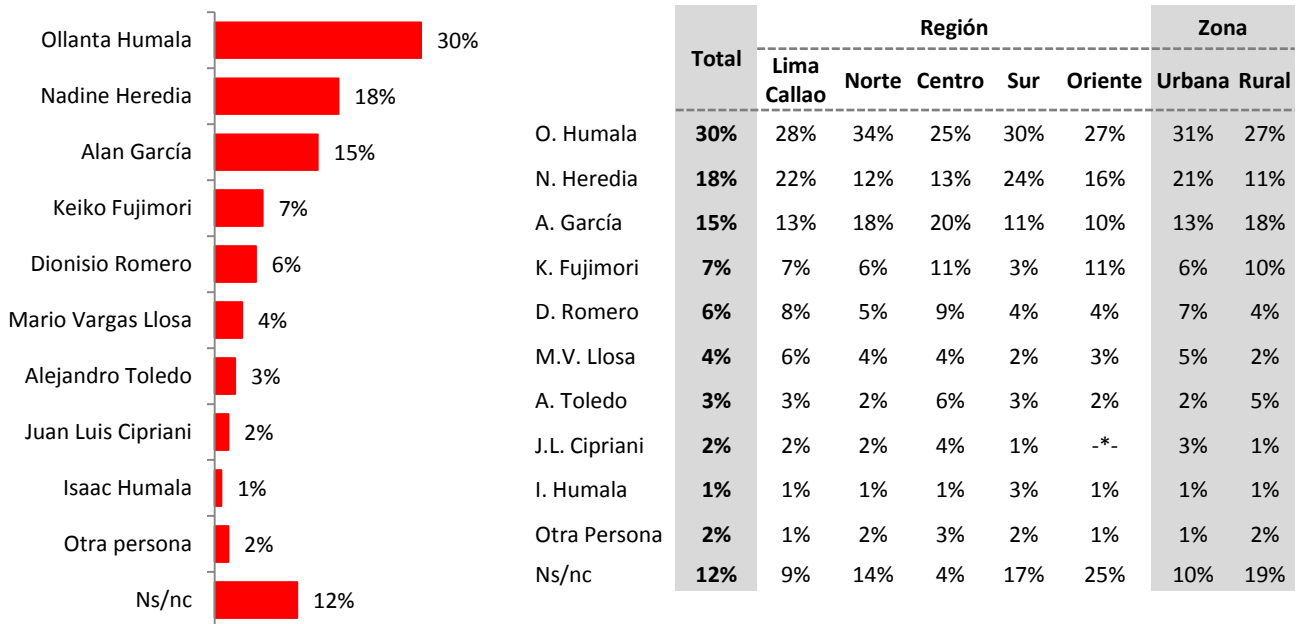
Ollanta Humala 30%
Nadine Heredia 18%
Alan García 15%
Keiko Fujimori 7%
Dionisio Romero 6%
Mario Vargas Llosa 4%
Alejandro Toledo 3%
Juan Luis Cipriani 2%
Isaac Humala 1%
Otra persona 2%
Ns/nc 12%

| | Total | Región: Lima Callao | Región: Norte | Región: Centro | Región: Sur | Región: Oriente | Zona: Urbana | Zona: Rural |
|---|---|---|---|---|---|---|---|---|
| O. Humala | **30%** | 28% | 34% | 25% | 30% | 27% | 31% | 27% |
| N. Heredia | **18%** | 22% | 12% | 13% | 24% | 16% | 21% | 11% |
| A. García | **15%** | 13% | 18% | 20% | 11% | 10% | 13% | 18% |
| K. Fujimori | **7%** | 7% | 6% | 11% | 3% | 11% | 6% | 10% |
| D. Romero | **6%** | 8% | 5% | 9% | 4% | 4% | 7% | 4% |
| M.V. Llosa | **4%** | 6% | 4% | 4% | 2% | 3% | 5% | 2% |
| A. Toledo | **3%** | 3% | 2% | 6% | 3% | 2% | 2% | 5% |
| J.L. Cipriani | **2%** | 2% | 2% | 4% | 1% | -*- | 3% | 1% |
| I. Humala | **1%** | 1% | 1% | 1% | 3% | 1% | 1% | 1% |
| Otra Persona | **2%** | 1% | 2% | 3% | 2% | 1% | 1% | 2% |
| Ns/nc | **12%** | 9% | 14% | 4% | 17% | 25% | 10% | 19% |